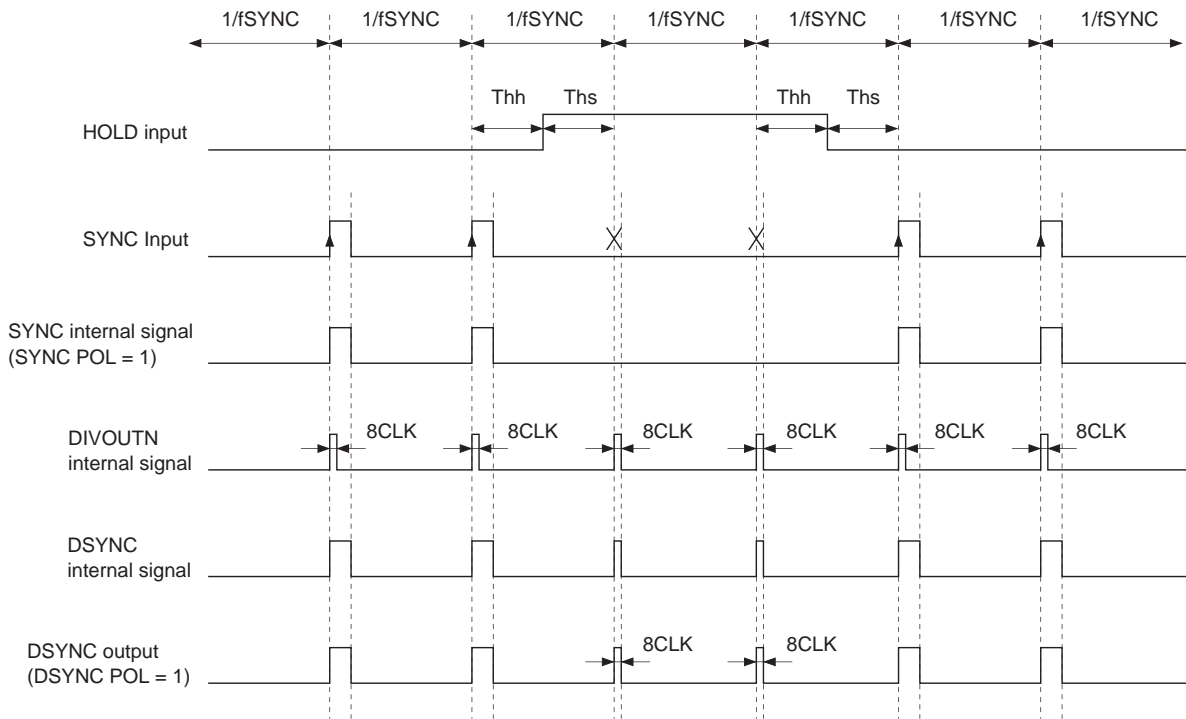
1/fSYNC 1/fSYNC 1/fSYNC 1/fSYNC 1/fSYNC 1/fSYNC 1/fSYNC

Thh Ths Thh Ths

HOLD input

SYNC Input

SYNC internal signal (SYNC POL = 1)

DIVOUTN internal signal

8CLK 8CLK 8CLK 8CLK 8CLK 8CLK

DSYNC internal signal

DSYNC output (DSYNC POL = 1)

8CLK 8CLK